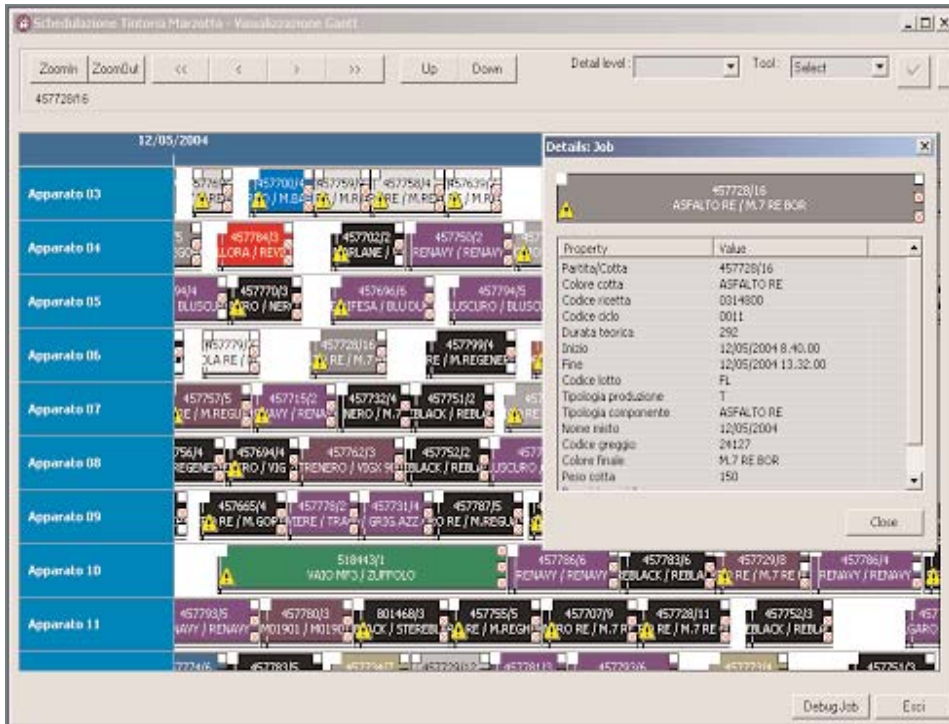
Schedulazione Tintoria Marzotto - Visualizzazione Gantt

ZoomIn ZoomOut << < > >> Up Down Detail level : Tool : Select

457728/16

12/05/2004

Apparato 03
Apparato 04
Apparato 05
Apparato 06
Apparato 07
Apparato 08
Apparato 09
Apparato 10
Apparato 11

457700/4 457759/ 457758/4 457639/
RE / M.RE
457784/3 LLORA / REVO 457702/2 RPLANE / 457750/2 RENAVY / RENAV
457770/3 BLUSCU RO / NERO 457696/5 IFESA / BLU DU 457794/5 LUSCURO / BLUSCO
457779/2 LA RE / 457728/16 RE / M.7 457799/4 RE / M.REGENE
457757/5 RE / M.REGU 457715/2 AVY / RENA 457732/4 NERO / M.7 457751/2 LBLACK / REBLA
457694/4 REGENE TRO / VIG 457762/3 TRENERO / VIGX 9 457752/2 LBLACK / REBLA LUSCURO
457665/4 RE / M.GOP 457776/2 IERE / TRA 457731/4 GR3G.AZZ 457787/5 RO RE / M.REGU
518443/1 VAIO MF3 / ZUFFOLO 457786/6 RENAVY / RENAVY 457783/6 REBLACK / REBLA 457729/8 RE / M.7 RE 457786/4 RENAVY / RENAVY
457793/5 AVY / RENAV 457780/3 M01901 / M0190 801468/3 ACK / STEREB 457755/5 RE / M.REGU 457707/9 RO RE / M.7 R 457728/11 RE / M.7 RE 457752/3 LBLACK / REBLA

Details: Job

457728/16
ASFALTO RE / M.7 RE BOR

| Property | Value |
|---|---|
| Partita/Cotta | 457728/16 |
| Colore cotta | ASFALTO RE |
| Codice ricetta | 0314800 |
| Codice ciclo | 0011 |
| Durata teorica | 292 |
| Inizio | 12/05/2004 8.40.00 |
| Fine | 12/05/2004 13.32.00 |
| Codice lotto | FL |
| Tipologia produzione | T |
| Tipologia componente | ASFALTO RE |
| Nome misto | 12/05/2004 |
| Codice greggio | 24127 |
| Colore finale | M.7 RE BOR |
| Peso cotta | 150 |

Close

DebugJob Esci